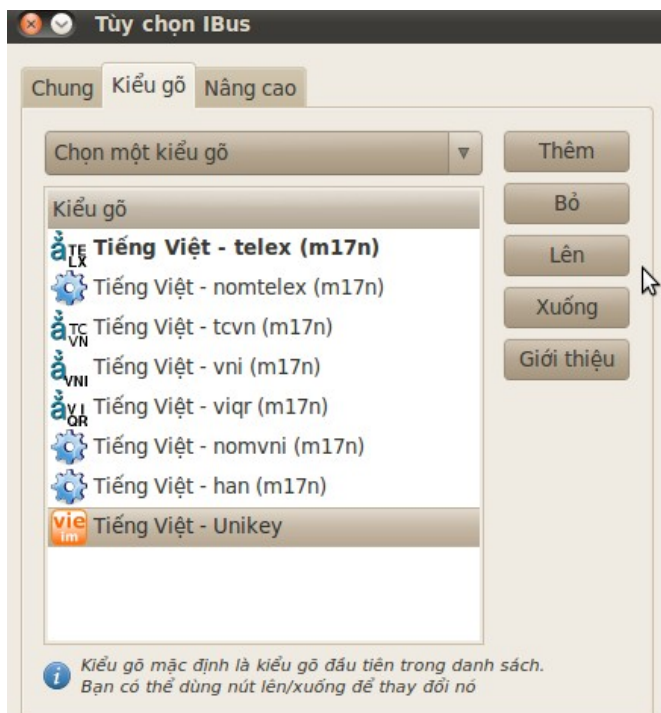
Tùy chọn IBus

Chung | Kiểu gõ | Nâng cao

Chọn một kiểu gõ

Thêm
Bỏ
Lên
Xuống
Giới thiệu

Kiểu gõ

ẳ TE LX Tiếng Việt - telex (m17n)
Tiếng Việt - nomtelex (m17n)
ẳ TC VN Tiếng Việt - tcvn (m17n)
ẳ VNI Tiếng Việt - vni (m17n)
ẳ VI QR Tiếng Việt - viqr (m17n)
Tiếng Việt - nomvni (m17n)
Tiếng Việt - han (m17n)
vie im Tiếng Việt - Unikey

Kiểu gõ mặc định là kiểu gõ đầu tiên trong danh sách. Bạn có thể dùng nút lên/xuống để thay đổi nó